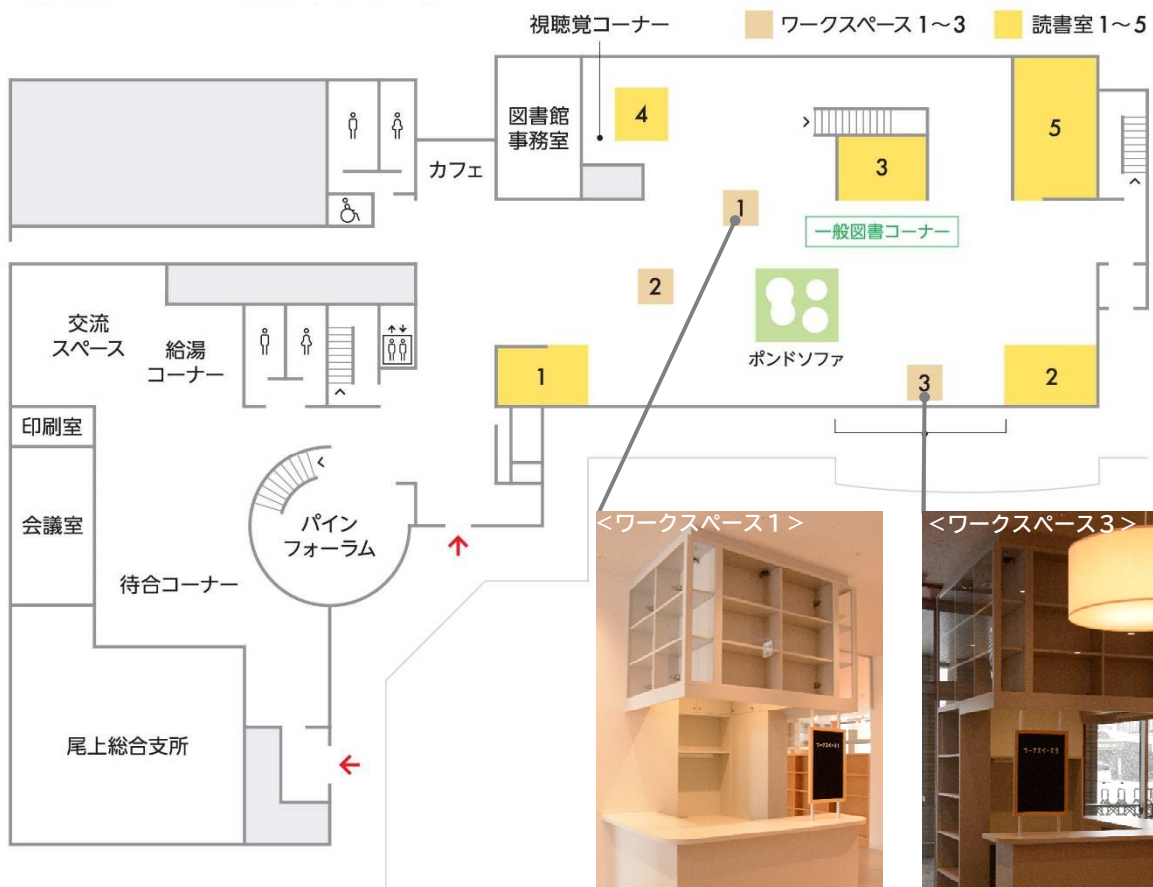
視聴覚コーナー

ワークスペース 1〜3

読書室 1〜5

図書館事務室

4

カフェ

3

5

1

一般図書コーナー

2

交流スペース

給湯コーナー

ポンドソファ

1

3

2

印刷室

会議室

パインフォーラム

待合コーナー

尾上総合支所

<ワークスペース1>

<ワークスペース3>

ワークスペース1

ワークスペース3